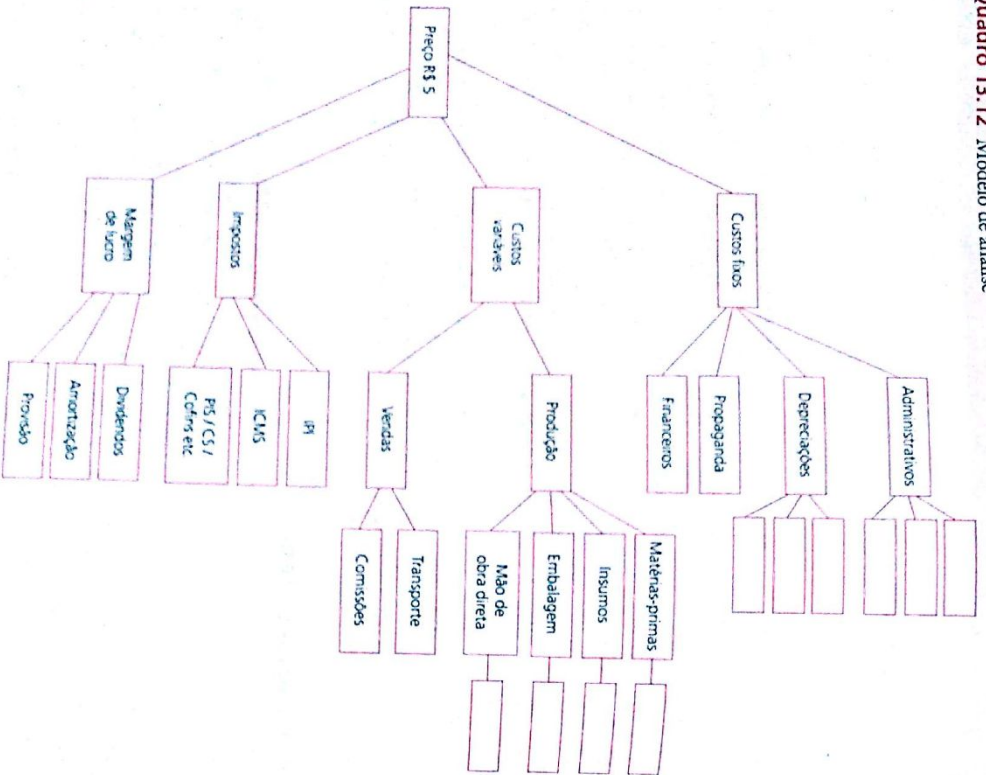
Quadro 13.12 Modelo de análise

Preço R$ 5

Margem de lucro

Impostos

Custos variáveis

Custos fixos

Provisão

Amortização

Dividendos

PIS / CS / Cofins etc.

ICMS

IPI

Vendas

Produção

Financeiros

Propaganda

Depreciações

Administrativos

Comissões

Transporte

Mão de obra direta

Embalagem

Insumos

Matérias-primas